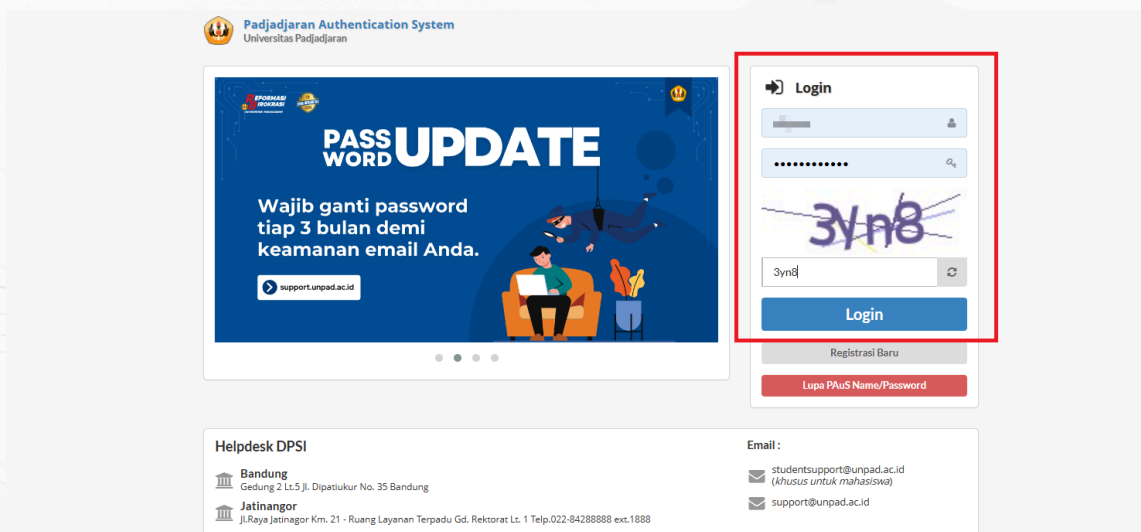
Padjadjaran Authentication System
Universitas Padjadjaran

REFORMASI BIROKRASI

PASS WORD UPDATE

Wajib ganti password tiap 3 bulan demi keamanan email Anda.

support.unpad.ac.id

Login

••••••••••••

3yn8

3yn8

Login

Registrasi Baru

Lupa PAuS Name/Password

Helpdesk DPSI

Bandung
Gedung 2 Lt.5 Jl. Dipatiukur No. 35 Bandung

Jatinangor
Jl.Raya Jatinagor Km. 21 - Ruang Layanan Terpadu Gd. Rektorat Lt. 1 Telp.022-84288888 ext.1888

Email :

studentsupport@unpad.ac.id
(khusus untuk mahasiswa)

support@unpad.ac.id